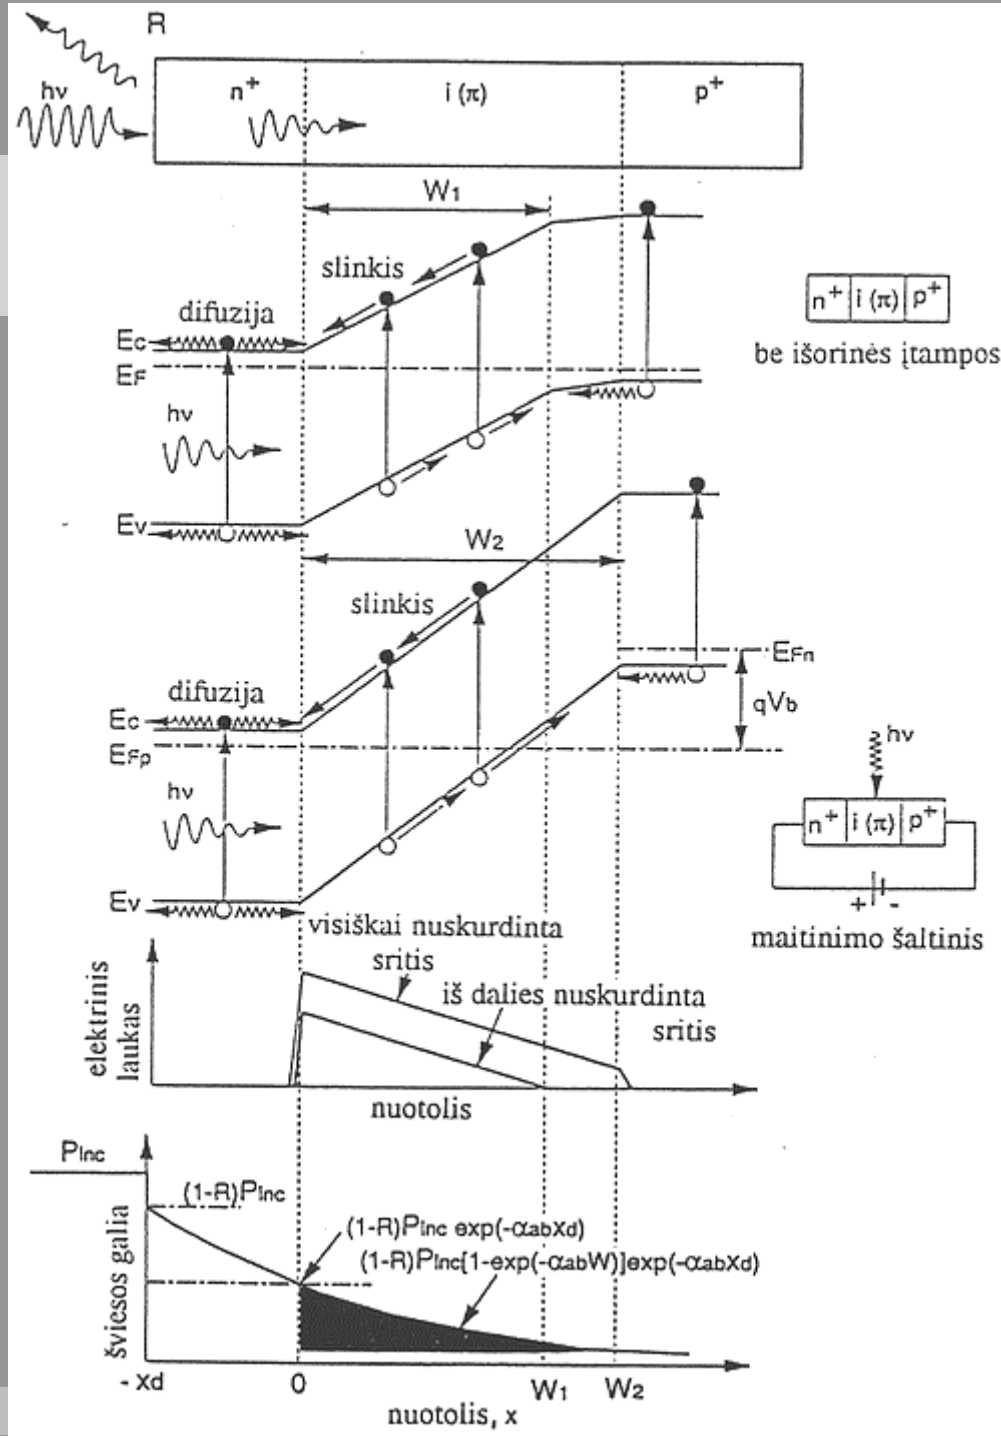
R

hν

$n^+$

i (π)

$p^+$

$W_1$

slinkis

difuzija

$E_c$

$E_F$

hν

$E_v$

$n^+$ | i (π) | $p^+$

be išorinės įtampos

$W_2$

slinkis

difuzija

$E_c$

$E_{Fp}$

$E_{Fn}$

$qV_b$

hν

$E_v$

hν

$n^+$ | i (π) | $p^+$

+ -

maitinimo šaltinis

visiškai nuskurdinta sritis

iš dalies nuskurdinta sritis

elektrinis laukas

nuotolis

$P_{inc}$

$(1-R)P_{inc}$

$(1-R)P_{inc}\exp(-\alpha_{ab}x_d)$

$(1-R)P_{inc}[1-\exp(-\alpha_{ab}W)]\exp(-\alpha_{ab}x_d)$

šviesos galia

$-x_d$

0

$W_1$

$W_2$

nuotolis, x